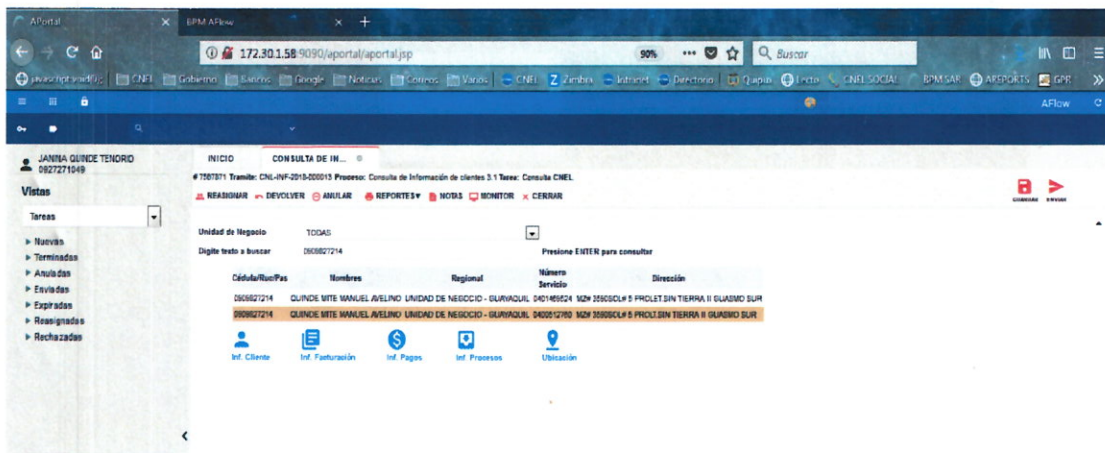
APortal
BPM AFlow
172.30.1.58:9090/aportal/aportal.jsp
90%
Buscar
javascript:void(0); CNEL Gobierno Bancos Google Noticias Correos Varios CNEL Zimbra Intranet Directorio Quipux Lecto CNEL SOCIAL BPM SAR ARSPORTS GPR
AFlow

JANINA QUINDE TENORIO
0927271049
Vistas
Tareas
▸ Nuevas
▸ Terminadas
▸ Anuladas
▸ Enviadas
▸ Expiradas
▸ Reasignadas
▸ Rechazadas

INICIO
CONSULTA DE IN...
# 7587871 Tramite: CNL-INF-2018-000013 Proceso: Consulta de Información de clientes 3.1 Tarea: Consulta CNEL
REASIGNAR DEVOLVER ANULAR REPORTES NOTAS MONITOR CERRAR
GUARDAR ENVIAR

Unidad de Negocio TODAS
Digite texto a buscar 0909827214
Presione ENTER para consultar

| Cédula/Ruc/Pas | Nombres | Regional | Número Servicio | Dirección |
|---|---|---|---|---|
| 0909827214 | QUINDE MITE MANUEL AVELINO | UNIDAD DE NEGOCIO - GUAYAQUIL | 0401469524 | MZ# 3590SOL# 5 PROLT.SIN TIERRA II GUASMO SUR |
| 0909827214 | QUINDE MITE MANUEL AVELINO | UNIDAD DE NEGOCIO - GUAYAQUIL | 0400612760 | MZ# 3590SOL# 5 PROLT.SIN TIERRA II GUASMO SUR |

Inf. Cliente
Inf. Facturación
Inf. Pagos
Inf. Procesos
Ubicación